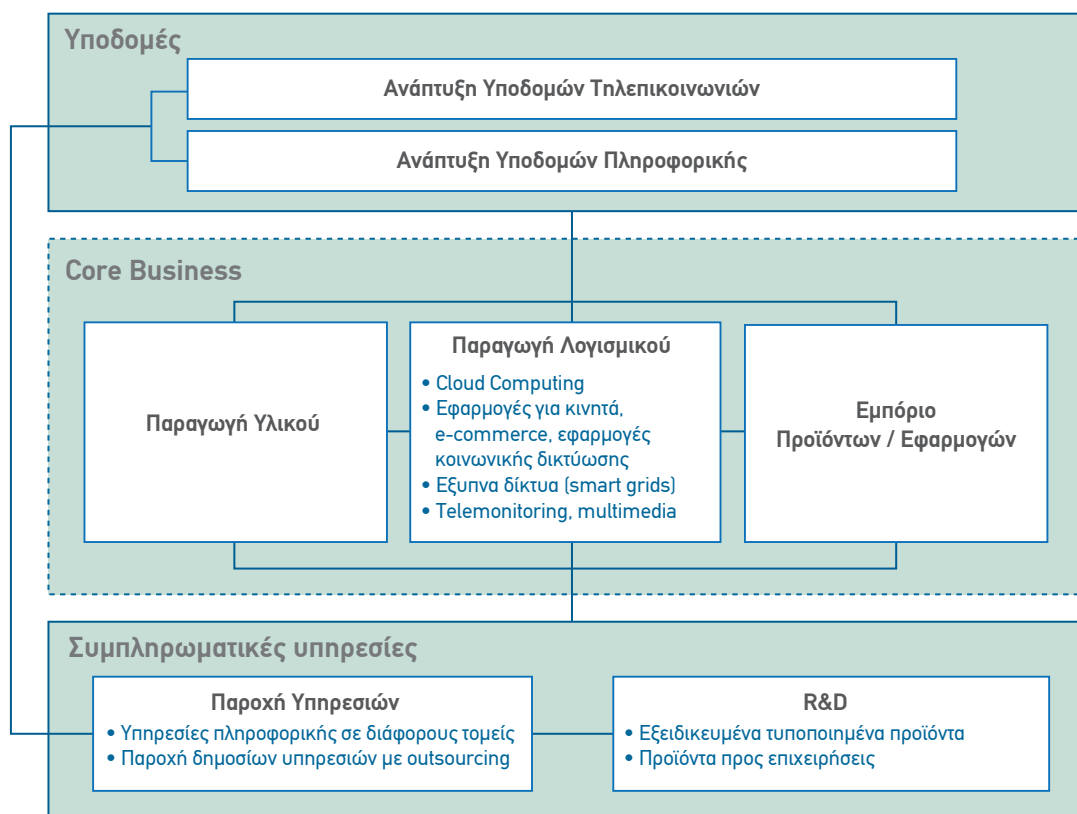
Υποδομές

Ανάπτυξη Υποδομών Τηλεπικοινωνιών

Ανάπτυξη Υποδομών Πληροφορικής

Core Business

Παραγωγή Υλικού

Παραγωγή Λογισμικού
• Cloud Computing
• Εφαρμογές για κινητά, e-commerce, εφαρμογές κοινωνικής δικτύωσης
• Έξυπνα δίκτυα (smart grids)
• Telemonitoring, multimedia

Εμπόριο Προϊόντων / Εφαρμογών

Συμπληρωματικές υπηρεσίες

Παροχή Υπηρεσιών
• Υπηρεσίες πληροφορικής σε διάφορους τομείς
• Παροχή δημοσίων υπηρεσιών με outsourcing

R&D
• Εξειδικευμένα τυποποιημένα προϊόντα
• Προϊόντα προς επιχειρήσεις